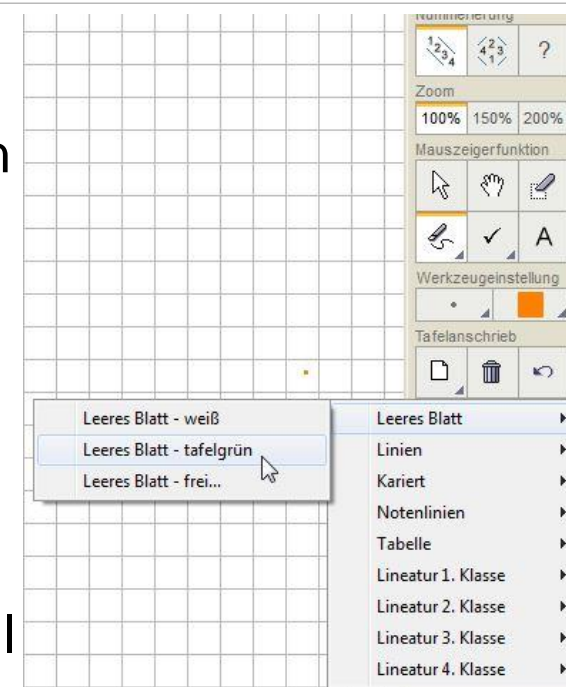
Nummerierung
?
Zoom
100% 150% 200%
Mauszeigerfunktion
A
Werkzeugeinstellung
Tafelanschrieb

Leeres Blatt - weiß
Leeres Blatt - tafelgrün
Leeres Blatt - frei...

Leeres Blatt
Linien
Kariert
Notenlinien
Tabelle
Lineatur 1. Klasse
Lineatur 2. Klasse
Lineatur 3. Klasse
Lineatur 4. Klasse